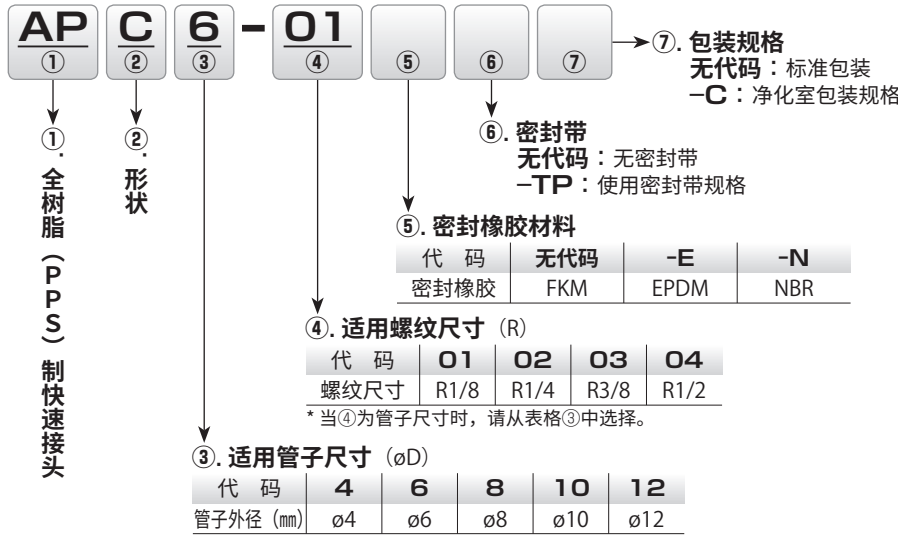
AP ① C ② 6 ③ - 01 ④ ⑤ ⑥ ⑦

⑦. 包装规格
无代码：标准包装
-C：净化室包装规格

⑥. 密封带
无代码：无密封带
-TP：使用密封带规格

⑤. 密封橡胶材料

| 代 码 | 无代码 | -E | -N |
|---|---|---|---|
| 密封橡胶 | FKM | EPDM | NBR |

④. 适用螺纹尺寸（R）

| 代 码 | 01 | 02 | 03 | 04 |
|---|---|---|---|---|
| 螺纹尺寸 | R1/8 | R1/4 | R3/8 | R1/2 |

* 当④为管子尺寸时，请从表格③中选择。

③. 适用管子尺寸（øD）

| 代 码 | 4 | 6 | 8 | 10 | 12 |
|---|---|---|---|---|---|
| 管子外径（mm） | ø4 | ø6 | ø8 | ø10 | ø12 |

①. 全树脂（PPS）制快速接头

②. 形状